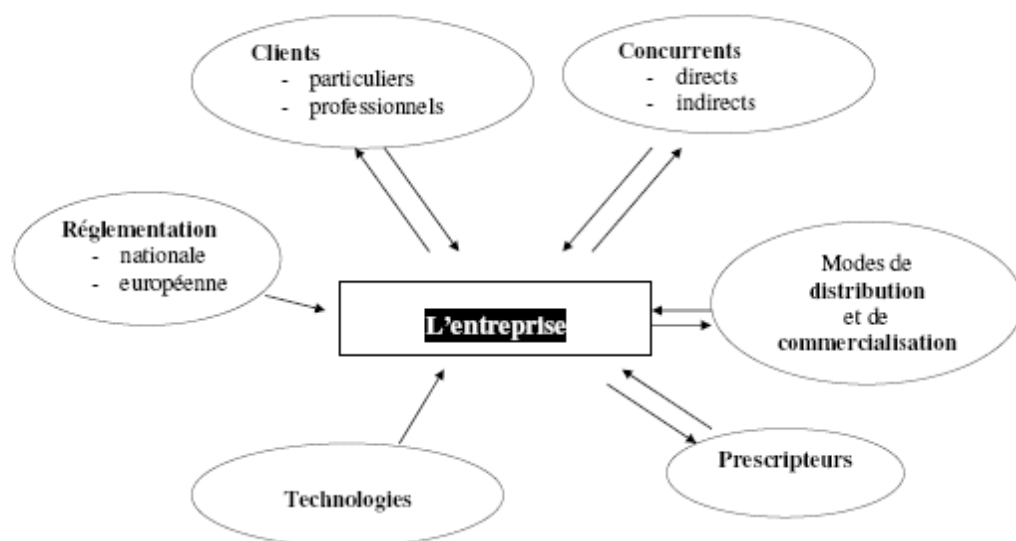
Clients
- particuliers
- professionnels

Concurrents
- directs
- indirects

Réglementation
- nationale
- européenne

L'entreprise

Modes de distribution et de commercialisation

Technologies

Prescripteurs